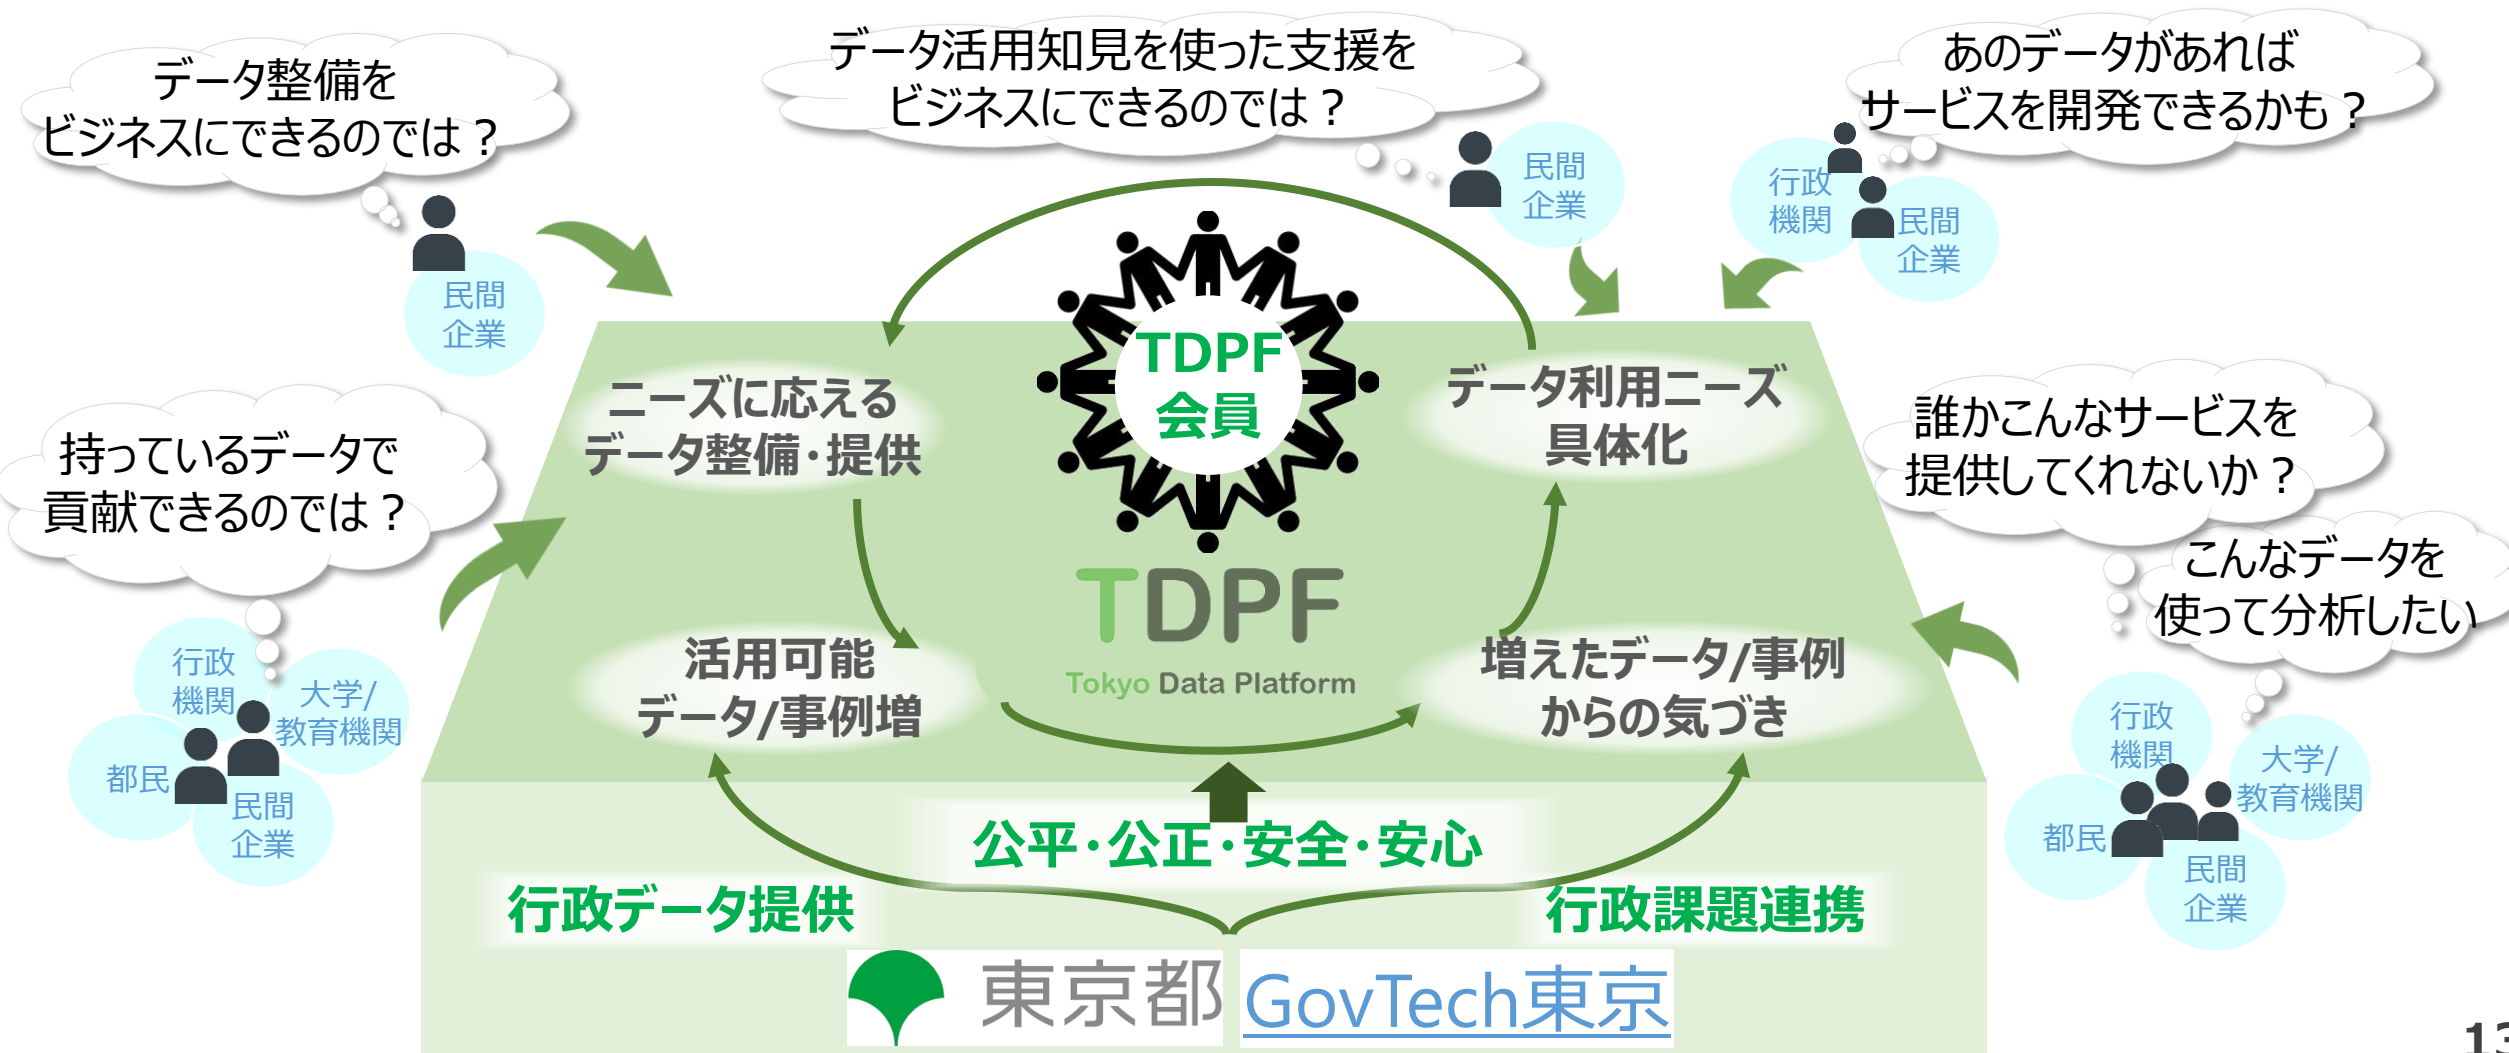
データ整備を
ビジネスにできるのでは？

民間
企業

データ活用知見を使った支援を
ビジネスにできるのでは？

民間
企業

あのデータがあれば
サービスを開発できるかも？

行政
機関

民間
企業

持っているデータで
貢献できるのでは？

行政
機関

大学/
教育機関

都民

民間
企業

誰かこんなサービスを
提供してくれないか？

こんなデータを
使って分析したい

行政
機関

大学/
教育機関

都民

民間
企業

TDPF
会員

ニーズに応える
データ整備・提供

データ利用ニーズ
具体化

活用可能
データ/事例増

増えたデータ/事例
からの気づき

TDPF
Tokyo Data Platform

公平・公正・安全・安心

行政データ提供

行政課題連携

東京都 GovTech東京

13